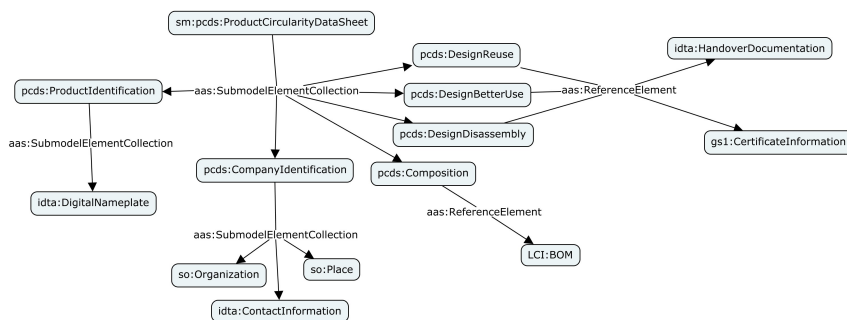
sm:pcds:ProductCircularityDataSheet

pcds:DesignReuse

idta:HandoverDocumentation

pcds:ProductIdentification

aas:SubmodelElementCollection

pcds:DesignBetterUse

aas:ReferenceElement

pcds:DesignDisassembly

gs1:CertificateInformation

aas:SubmodelElementCollection

pcds:CompanyIdentification

pcds:Composition

idta:DigitalNameplate

aas:ReferenceElement

aas:SubmodelElementCollection

LCI:BOM

so:Organization

so:Place

idta:ContactInformation